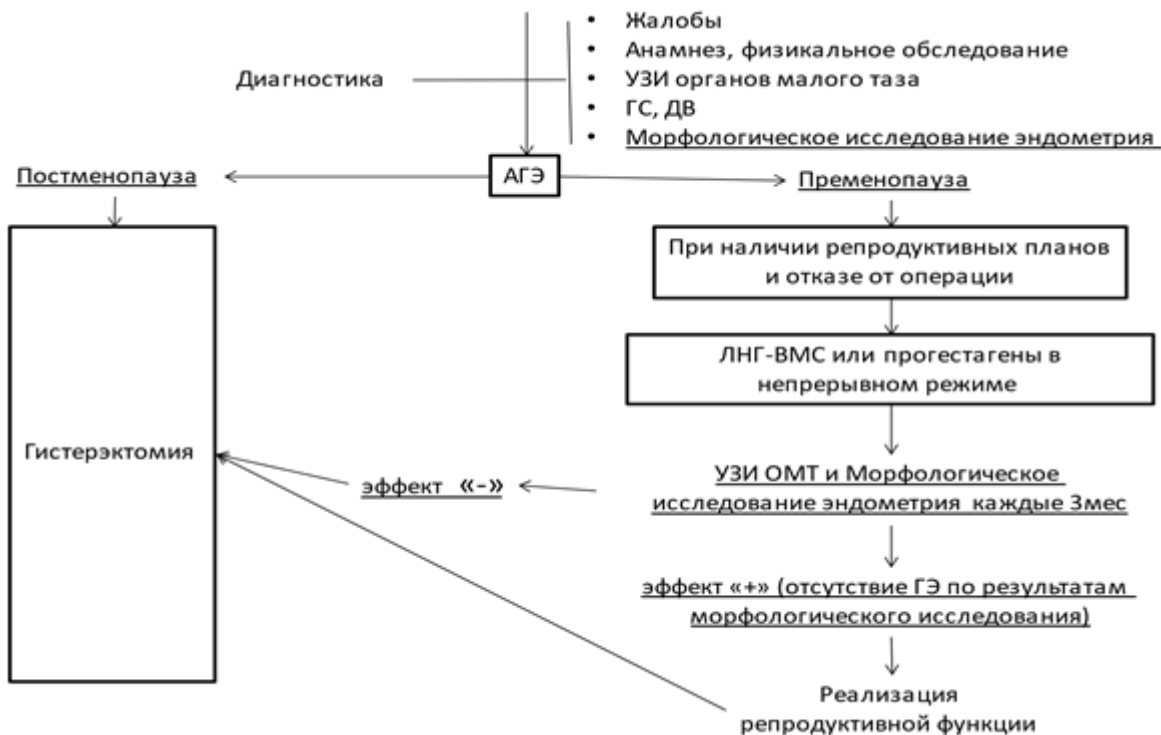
Диагностика

- Жалобы
- Анамнез, физикальное обследование
- УЗИ органов малого таза
- ГС, ДВ
- Морфологическое исследование эндометрия

Постменопауза

АГЭ

Пременопауза

Гистерэктомия

При наличии репродуктивных планов и отказе от операции

ЛНГ-ВМС или прогестагены в непрерывном режиме

эффект «-»

УЗИ ОМТ и Морфологическое исследование эндометрия каждые 3мес

эффект «+» (отсутствие ГЭ по результатам морфологического исследования)

Реализация репродуктивной функции